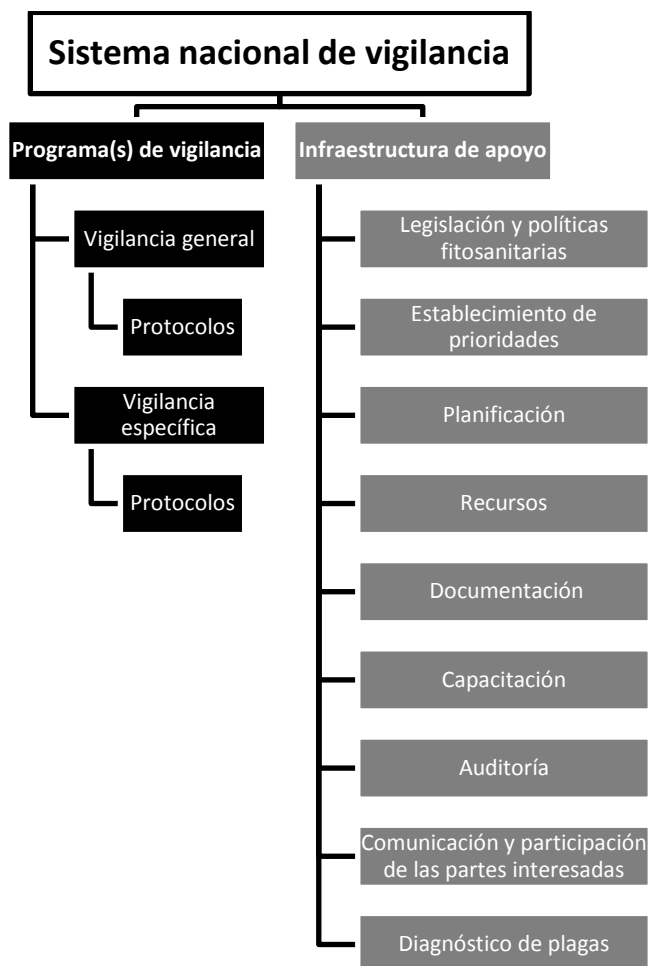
Sistema nacional de vigilancia

Programa(s) de vigilancia

Vigilancia general

Protocolos

Vigilancia específica

Protocolos

Infraestructura de apoyo

Legislación y políticas fitosanitarias

Establecimiento de prioridades

Planificación

Recursos

Documentación

Capacitación

Auditoría

Comunicación y participación de las partes interesadas

Diagnóstico de plagas